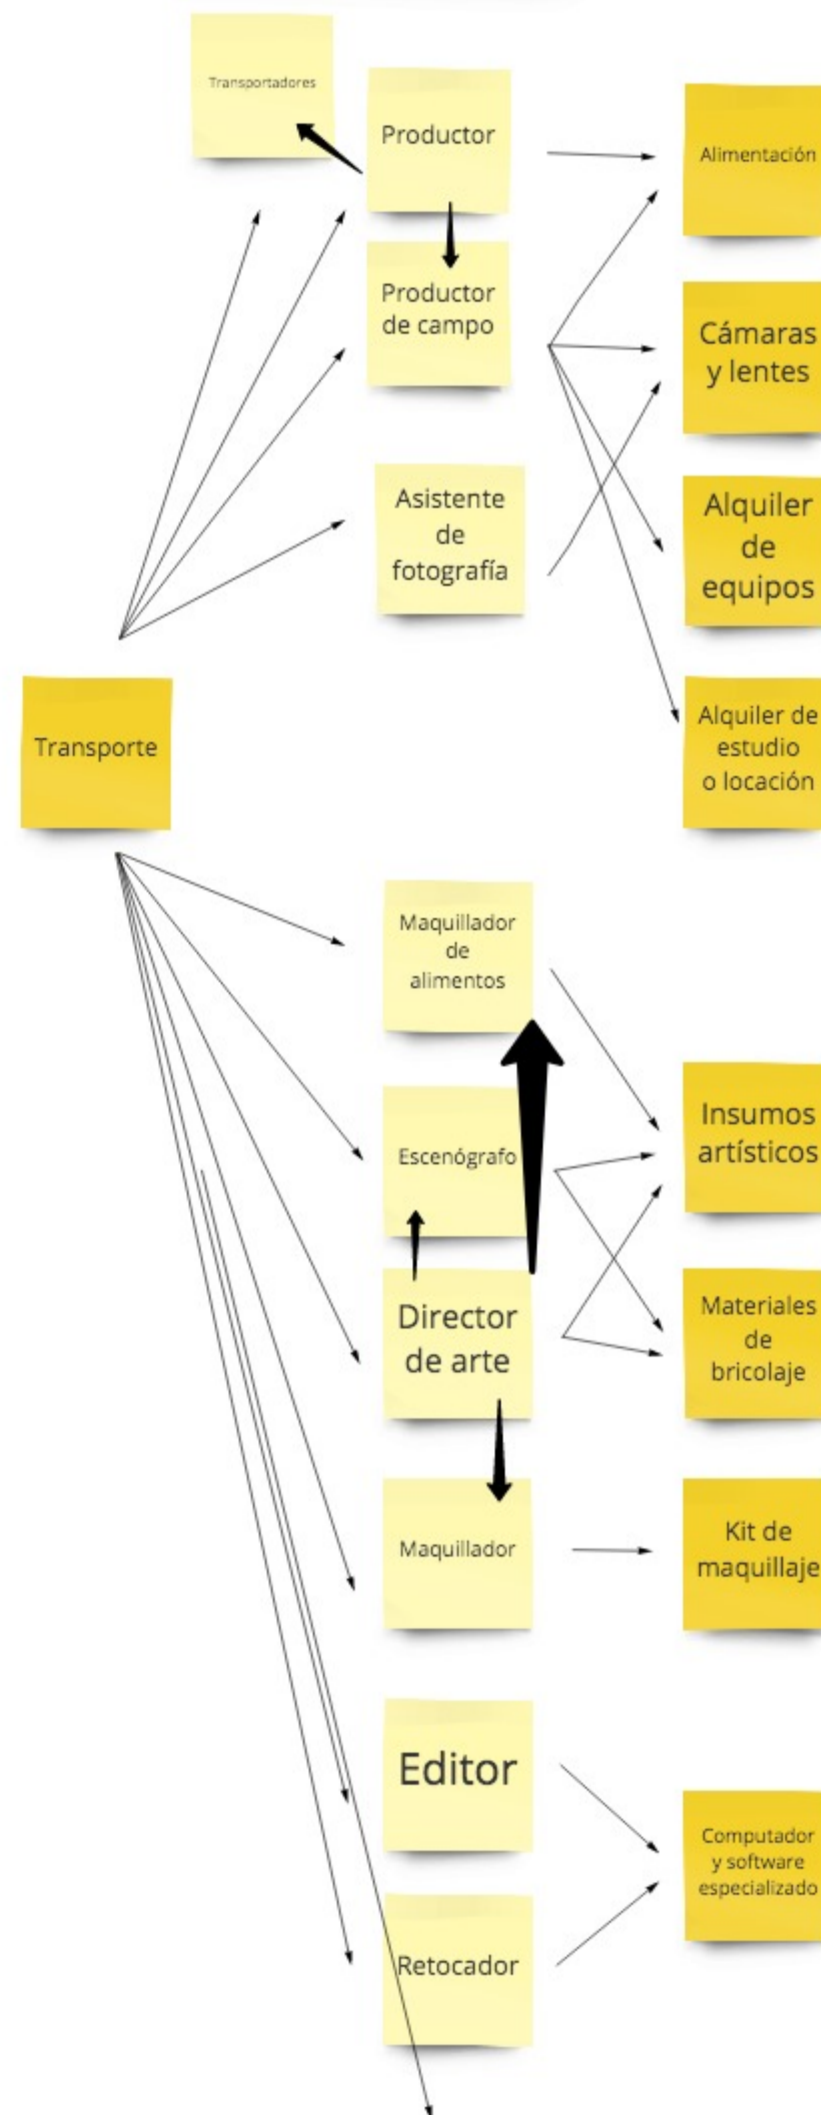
Transportadores

Productor

Alimentación

Productor de campo

Cámaras y lentes

Asistente de fotografía

Alquiler de equipos

Transporte

Alquiler de estudio o locación

Maquillador de alimentos

Insumos artísticos

Escenógrafo

Director de arte

Materiales de bricolaje

Maquillador

Kit de maquillaje

Editor

Computador y software especializado

Retocador